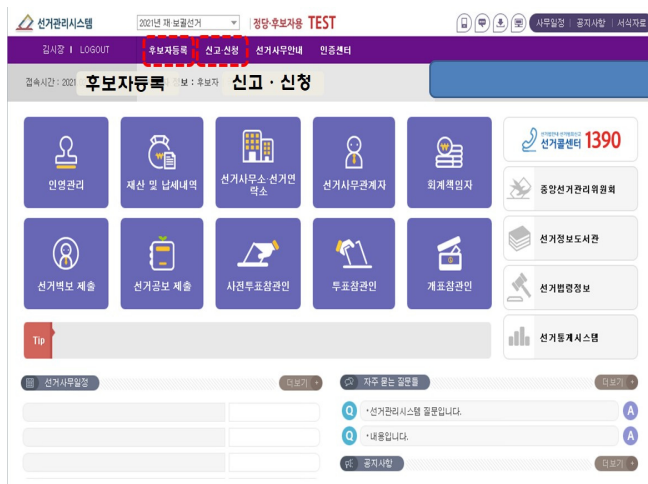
선거관리시스템 2021년 재·보궐선거 | 정당·후보자용 TEST

사무일정 | 공지사항 | 서식자료

김시장 | LOGOUT 후보자등록 신고·신청 선거사무안내 인증센터

접속시간 : 2021 후보자등록 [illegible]보 : 후보자 신고 · 신청

인영관리

재산 및 납세내역

선거사무소·선거연락소

선거사무관계자

회계책임자

선거벽보 제출

선거공보 제출

사전투표참관인

투표참관인

개표참관인

선거콜센터 1390

중앙선거관리위원회

선거정보도서관

선거법령정보

선거통계시스템

Tip

선거사무일정 더보기 +

자주 묻는 질문들 더보기 +

Q ·선거관리시스템 질문입니다. A

Q ·내용입니다. A

공지사항 더보기 +